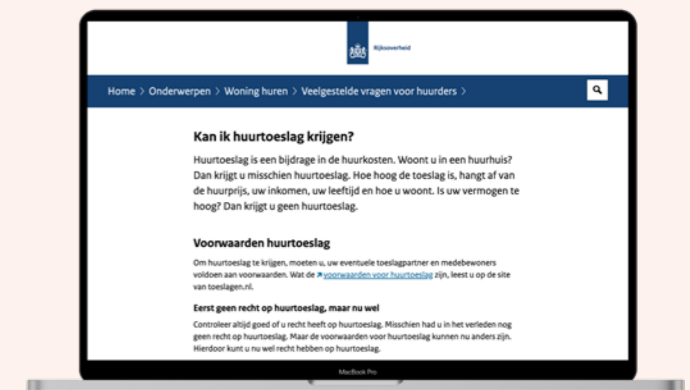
Rijksoverheid

Home > Onderwerpen > Woning huren > Veelgestelde vragen voor huurders >

Kan ik huurtoeslag krijgen?

Huurtoeslag is een bijdrage in de huurkosten. Woont u in een huurhuis? Dan krijgt u misschien huurtoeslag. Hoe hoog de toeslag is, hangt af van de huurprijs, uw inkomen, uw leeftijd en hoe u woont. Is uw vermogen te hoog? Dan krijgt u geen huurtoeslag.

Voorwaarden huurtoeslag

Om huurtoeslag te krijgen, moeten u, uw eventuele toeslagpartner en medebewoners voldoen aan voorwaarden. Wat de voorwaarden voor huurtoeslag zijn, leest u op de site van toeslagen.nl.

Eerst geen recht op huurtoeslag, maar nu wel

Controleer altijd goed of u recht heeft op huurtoeslag. Misschien had u in het verleden nog geen recht op huurtoeslag. Maar de voorwaarden voor huurtoeslag kunnen nu anders zijn. Hierdoor kunt u nu wel recht hebben op huurtoeslag.

MacBook Pro